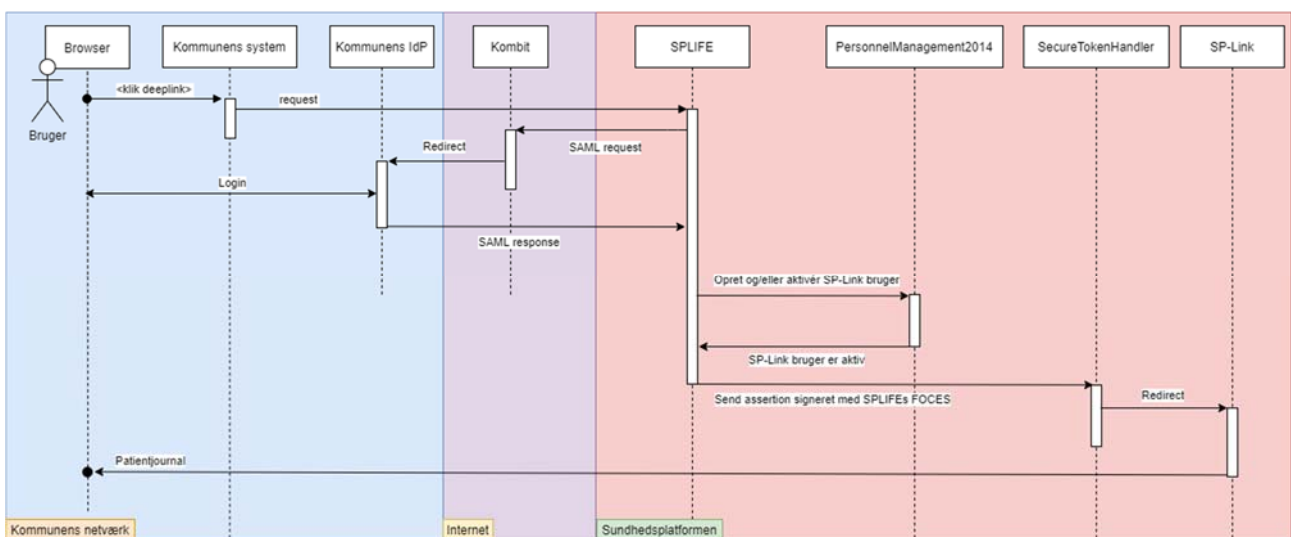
Browser
Kommunens system
Kommunens IdP
Kombit
SPLIFE
PersonnelManagement2014
SecureTokenHandler
SP-Link

Bruger

<klik deeplink>
request
SAML request
Redirect
Login
SAML response
Opret og/eller aktivér SP-Link bruger
SP-Link bruger er aktiv
Send assertion signeret med SPLIFEs FOCES
Redirect
Patientjournal

Kommunens netværk
Internet
Sundhedsplatformen